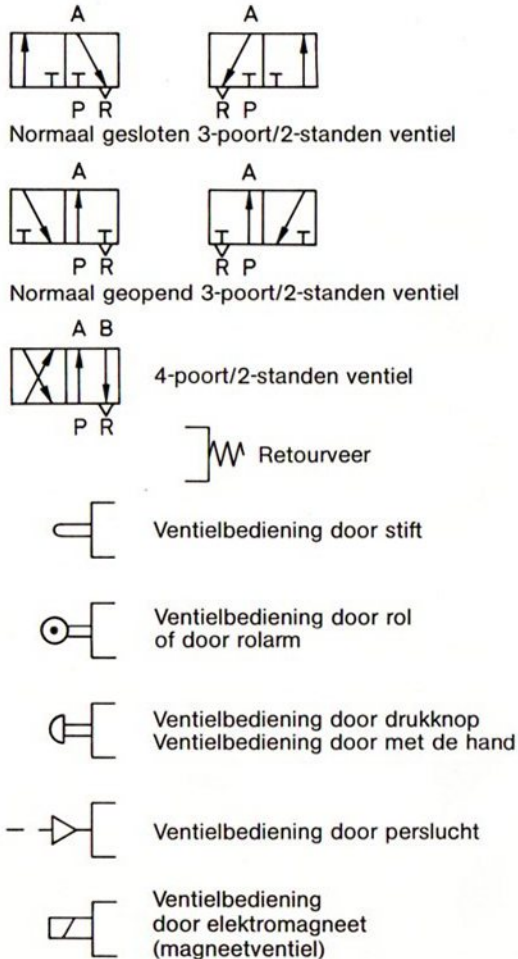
A
P R

A
R P

Normaal gesloten 3-poort/2-standen ventiel

A
P R

A
R P

Normaal geopend 3-poort/2-standen ventiel

A B
P R

4-poort/2-standen ventiel

Retourveer

Ventielbediening door stift

Ventielbediening door rol of door rolarm

Ventielbediening door drukknop
Ventielbediening door met de hand

Ventielbediening door perslucht

Ventielbediening door elektromagneet (magneetventiel)